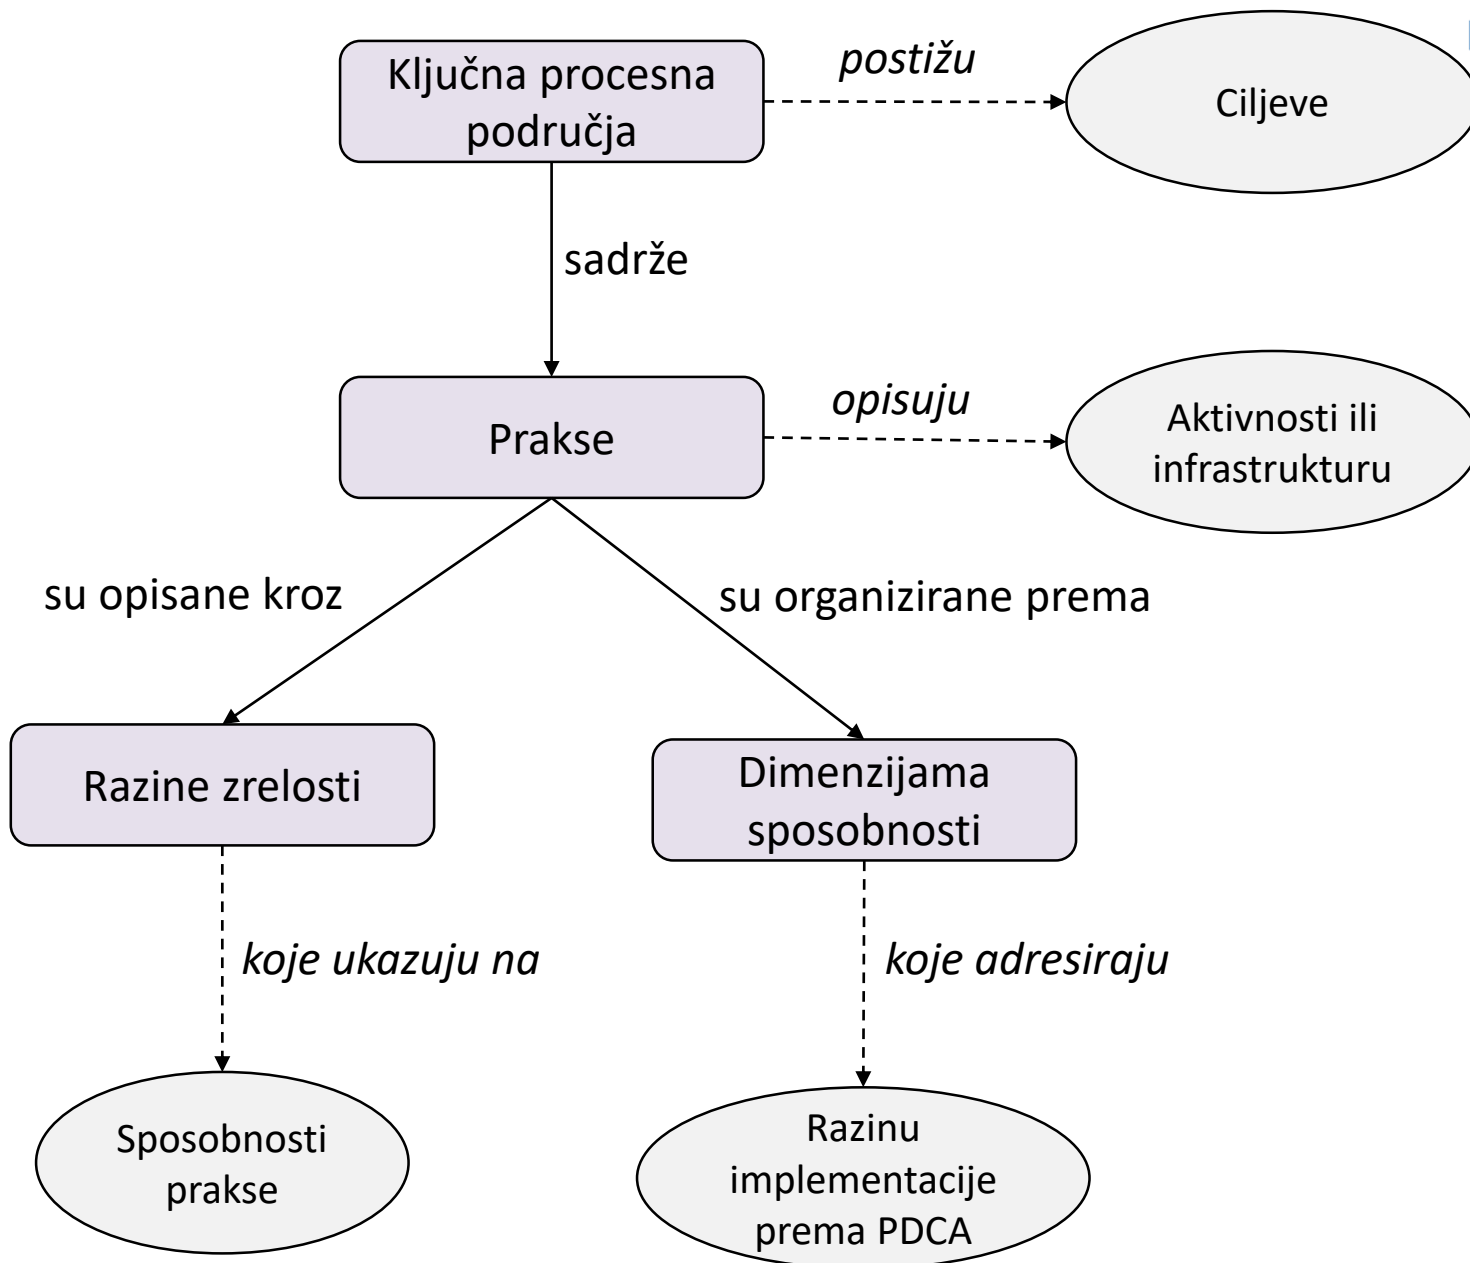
Ključna procesna područja

postižu

Ciljeve

sadrže

Prakse

opisuju

Aktivnosti ili infrastrukturu

su opisane kroz

su organizirane prema

Razine zrelosti

Dimenzijama sposobnosti

koje ukazuju na

koje adresiraju

Sposobnosti prakse

Razinu implementacije prema PDCA